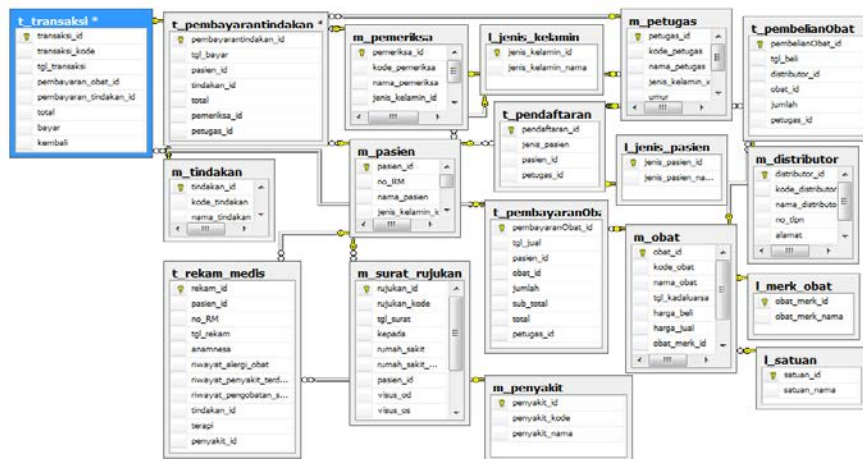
t_transaksi *
transaksi_id
transaksi_kode
tgl_transaksi
pembayaran_obat_id
pembayaran_tindakan_id
total
bayar
kembali

t_pembayarantindakan *
pembayarantindakan_id
tgl_bayar
pasien_id
tindakan_id
total
pemeriksa_id
petugas_id

m_pemeriksa
pemeriksa_id
kode_pemeriksa
nama_pemeriksa
jenis_kelamin_id

l_jenis_kelamin
jenis_kelamin_id
jenis_kelamin_nama

m_petugas
petugas_id
kode_petugas
nama_petugas
jenis_kelamin_i
umur

t_pembelianObat
pembelianObat_id
tgl_beli
distributor_id
obat_id
jumlah
petugas_id

t_pendaftaran
pendaftaran_id
jenis_pasien
pasien_id
petugas_id

l_jenis_pasien
jenis_pasien_id
jenis_pasien_na...

m_distributor
distributor_id
kode_distributor
nama_distributo
no_tlpn
alamat

m_tindakan
tindakan_id
kode_tindakan
nama_tindakan

m_pasien
pasien_id
no_RM
nama_pasien
jenis_kelamin_i

t_pembayaranOba
pembayaranObat_id
tgl_jual
pasien_id
obat_id
jumlah
sub_total
total
petugas_id

m_obat
obat_id
kode_obat
nama_obat
tgl_kadaluarsa
harga_beli
harga_jual
obat_merk_id

l_merk_obat
obat_merk_id
obat_merk_nama

l_satuan
satuan_id
satuan_nama

t_rekam_medis
rekam_id
pasien_id
no_RM
tgl_rekam
anamnesa
riwayat_alergi_obat
riwayat_penyakit_terd...
riwayat_pengobatan_s...
tindakan_id
terapi
penyakit_id

m_surat_rujukan
rujukan_id
rujukan_kode
tgl_surat
kepada
rumah_sakit
rumah_sakit_...
pasien_id
visus_od
visus_os

m_penyakit
penyakit_id
penyakit_kode
penyakit_nama